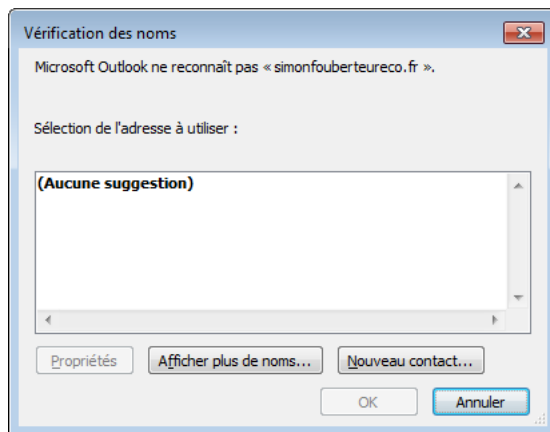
Vérification des noms

Microsoft Outlook ne reconnaît pas « simonfouberteureco.fr ».

Sélection de l'adresse à utiliser :

(Aucune suggestion)

Propriétés

Afficher plus de noms...

Nouveau contact...

OK

Annuler